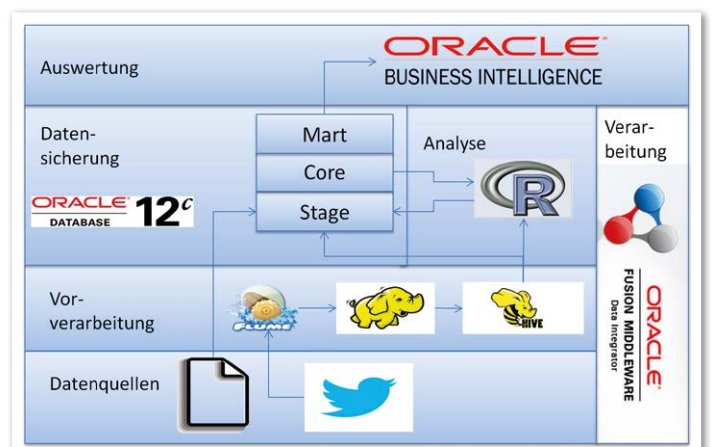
Auswertung

ORACLE
BUSINESS INTELLIGENCE

Datensicherung

ORACLE DATABASE 12c

Mart
Core
Stage

Analyse

R

Verarbeitung

ORACLE
FUSION MIDDLEWARE
Data Integrator

Vorverarbeitung

FLUME

HIVE

Datenquellen